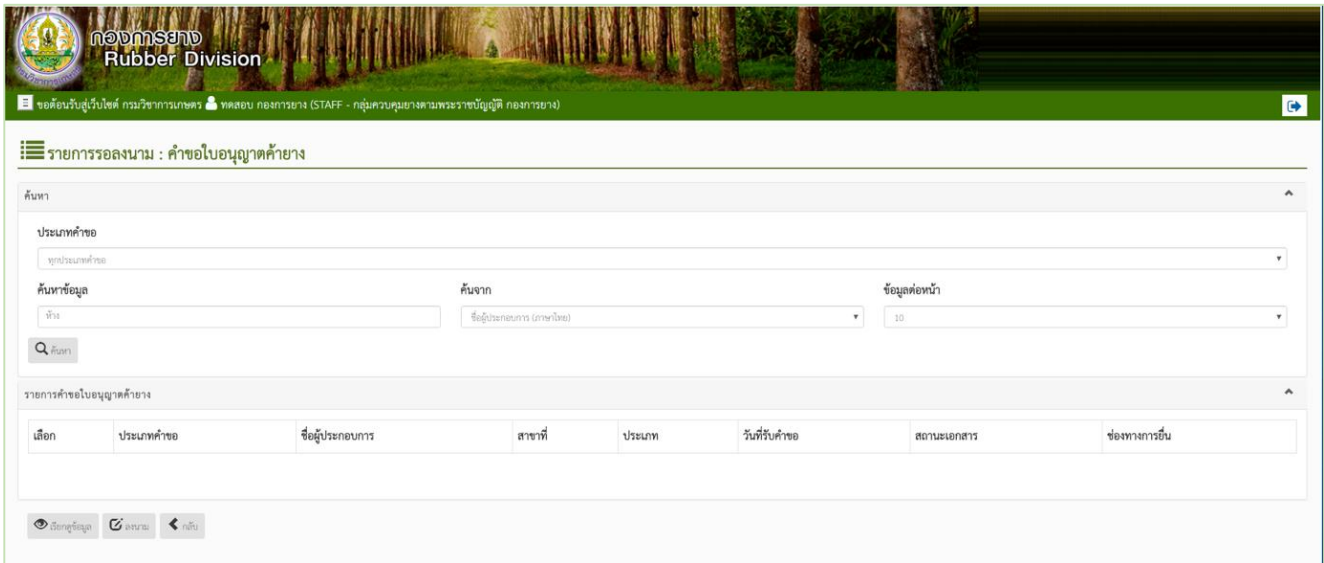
กองการยาง
Rubber Division

ขอต้อนรับสู่เว็บไซต์ กรมวิชาการเกษตร ทดสอบ กองการยาง (STAFF - กลุ่มควบคุมยางตามพระราชบัญญัติ กองการยาง)

รายการรอลงนาม : คำขอใบอนุญาตค้ายาง

ค้นหา

ประเภทคำขอ

ทุกประเภทคำขอ

ค้นหาข้อมูล

ห้าง

ค้นจาก

ชื่อผู้ประกอบการ (ภาษาไทย)

ข้อมูลต่อหน้า

10

ค้นหา

รายการคำขอใบอนุญาตค้ายาง

| เลือก | ประเภทคำขอ | ชื่อผู้ประกอบการ | สาขาที่ | ประเภท | วันที่รับคำขอ | สถานะเอกสาร | ช่องทางการยื่น |
|---|---|---|---|---|---|---|---|

เลือกดูข้อมูล ลงนาม กลับ